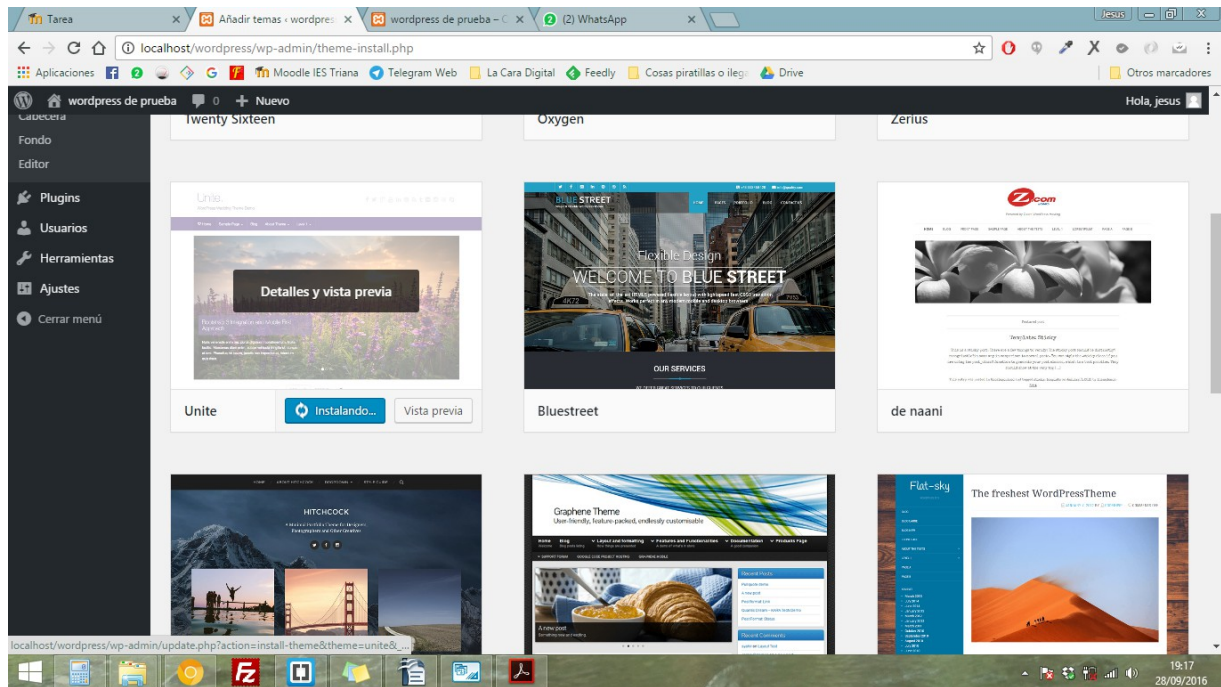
Tarea
Añadir temas ‹ wordpres
wordpress de prueba – C
(2) WhatsApp
Jesus
localhost/wordpress/wp-admin/theme-install.php
Aplicaciones
Moodle IES Triana
Telegram Web
La Cara Digital
Feedly
Cosas piratillas o ilega
Drive
Otros marcadores
wordpress de prueba
0
Nuevo
Hola, jesus
Cabecera
Fondo
Editor
Plugins
Usuarios
Herramientas
Ajustes
Cerrar menú
Twenty Sixteen
Oxygen
Zerius
Detalles y vista previa
Unite
Instalando...
Vista previa
BLUE STREET
Flexible Design
WELCOME TO BLUE STREET
OUR SERVICES
Bluestreet
de naani
HITCHCOCK
Graphene Theme
User-friendly, feature-packed, endlessly customisable
Flat-sky
The freshest WordPressTheme
localhost/wordpress/wp-admin/update.php?action=install-theme&theme=unite&_...
19:17
28/09/2016